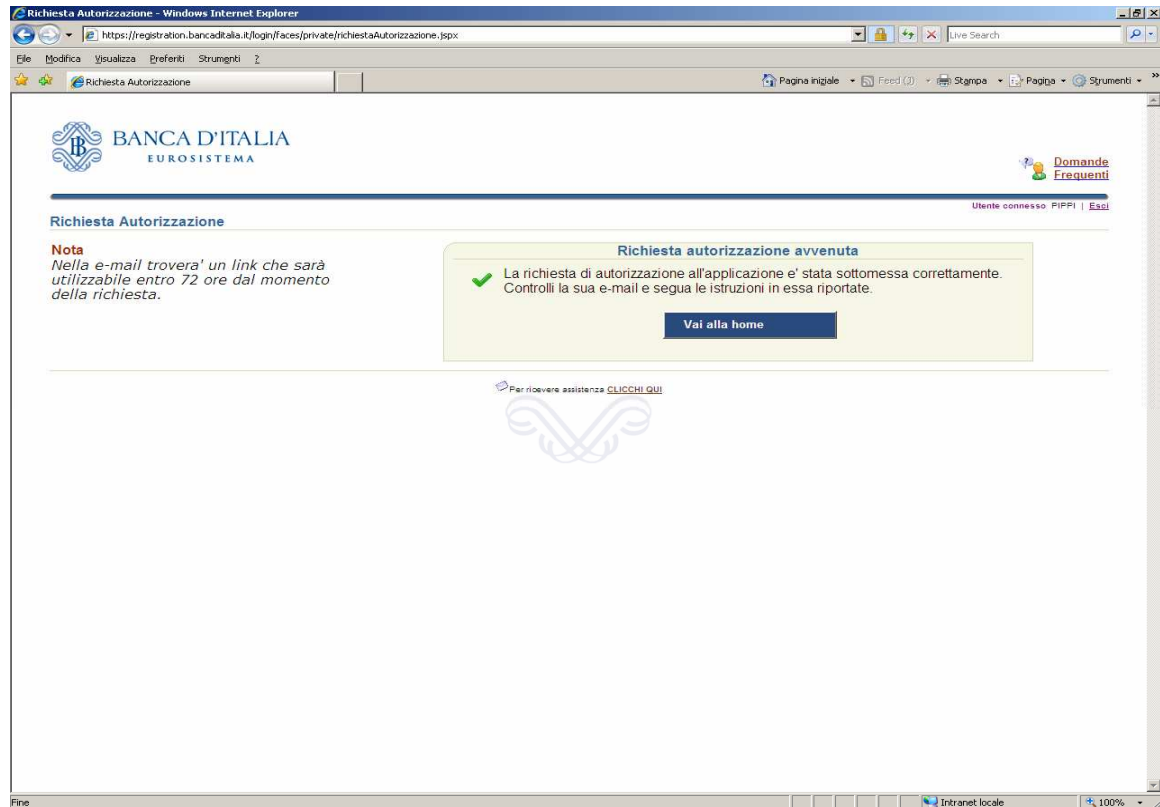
Richiesta Autorizzazione - Windows Internet Explorer

https://registration.bancaditalia.it/login/faces/private/richiestaAutorizzazione.jspx

Live Search

File Modifica Visualizza Preferiti Strumenti ?

Richiesta Autorizzazione

Pagina iniziale Feed (J) Stampa Pagina Strumenti

BANCA D'ITALIA
EUROSISTEMA

Domande Frequenti

Utente connesso PIPPI | Esci

Richiesta Autorizzazione

Nota
Nella e-mail trovera' un link che sarà utilizzabile entro 72 ore dal momento della richiesta.

Richiesta autorizzazione avvenuta

La richiesta di autorizzazione all'applicazione e' stata sottomessa correttamente. Controlli la sua e-mail e segua le istruzioni in essa riportate.

Vai alla home

Per ricevere assistenza CLICCHI QUI

Fine

Intranet locale

100%